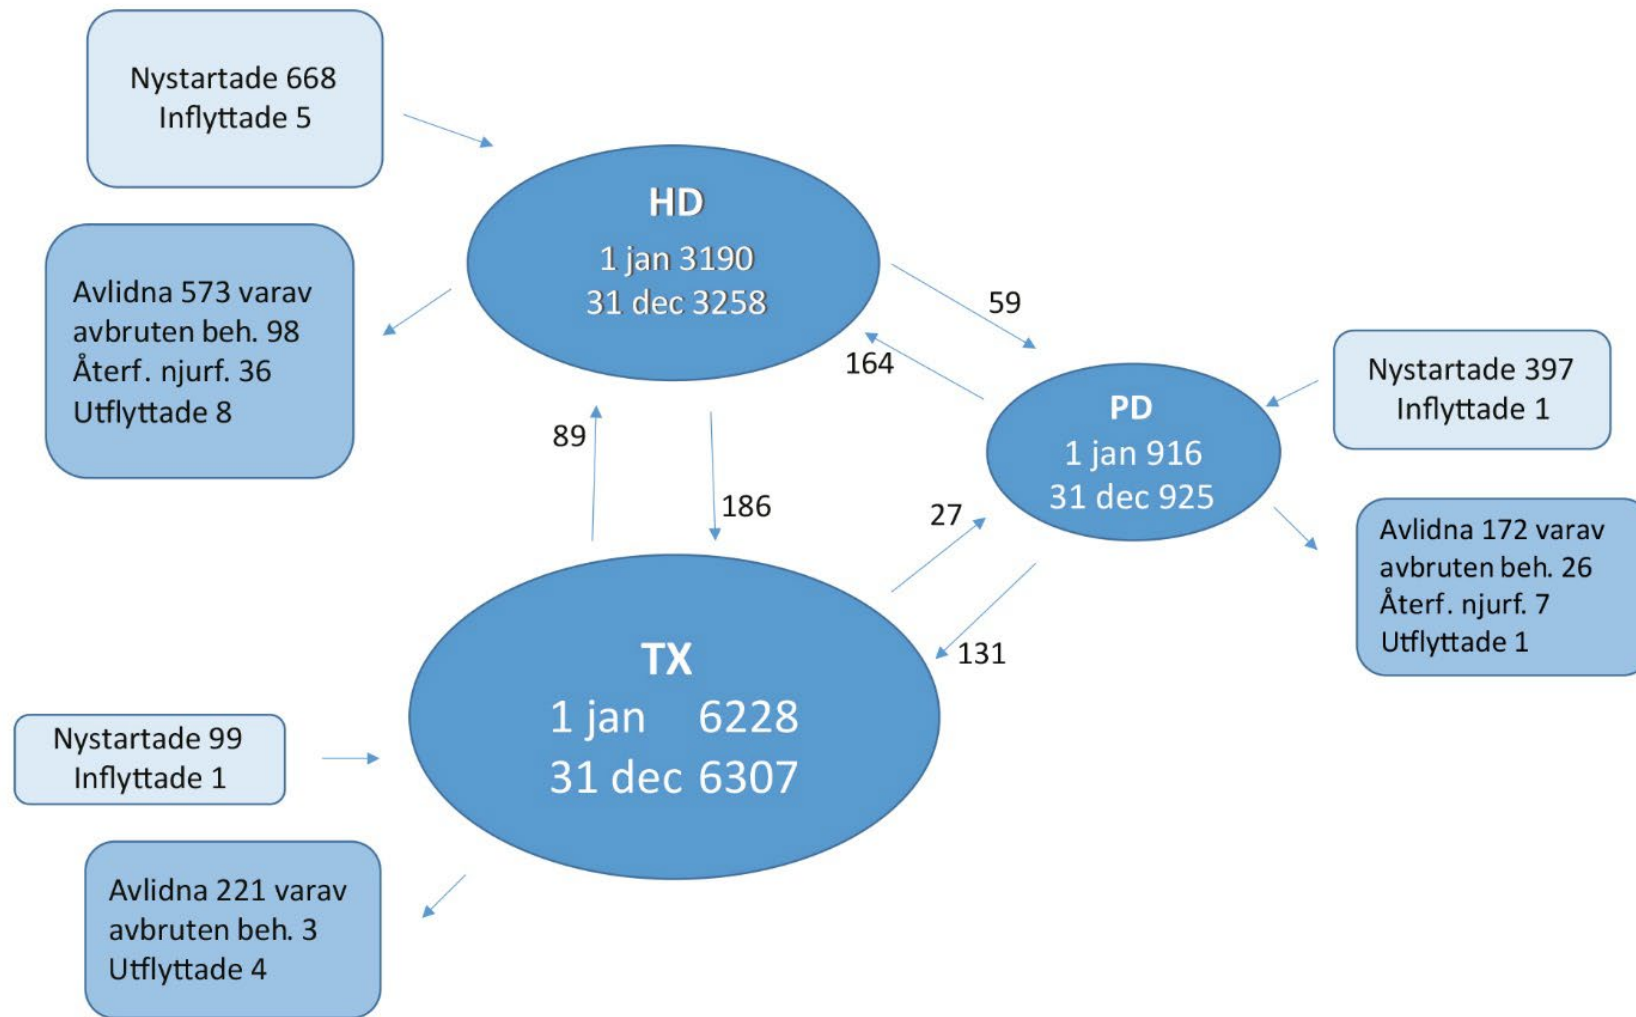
Nystartade 668
Inflyttade 5

HD
1 jan 3190
31 dec 3258

Avlidna 573 varav
avbruten beh. 98
Återf. njurf. 36
Utflyttade 8

59

164

Nystartade 397
Inflyttade 1

PD
1 jan 916
31 dec 925

89

186

27

Avlidna 172 varav
avbruten beh. 26
Återf. njurf. 7
Utflyttade 1

TX
1 jan 6228
31 dec 6307

131

Nystartade 99
Inflyttade 1

Avlidna 221 varav
avbruten beh. 3
Utflyttade 4